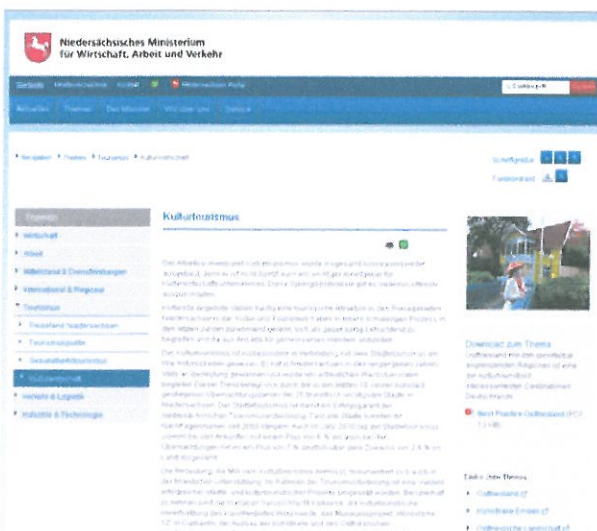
Niedersächsisches Ministerium
für Wirtschaft, Arbeit und Verkehr

Startseite

Aktuelles   Themen   Der Minister   Wir über uns   Service

Navigation ▸ Themen ▸ Tourismus ▸ Kulturwirtschaft

Schriftgröße

Themen

▸ Wirtschaft
▸ Arbeit
▸ Mittelstand & Dienstleistungen
▸ International & Regional
▸ Tourismus
▸ Reiseland Niedersachsen
▸ Tourismuspolitik
▸ Gesundheitstourismus
Kulturwirtschaft
▸ Verkehr & Logistik
▸ Industrie & Technologie

Kulturtourismus

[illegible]

Download zum Thema

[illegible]

Best Practice Ostfriesland (PDF 1,1 MB)

Links zum Thema

▸ Ostfriesland
▸ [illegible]
▸ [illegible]